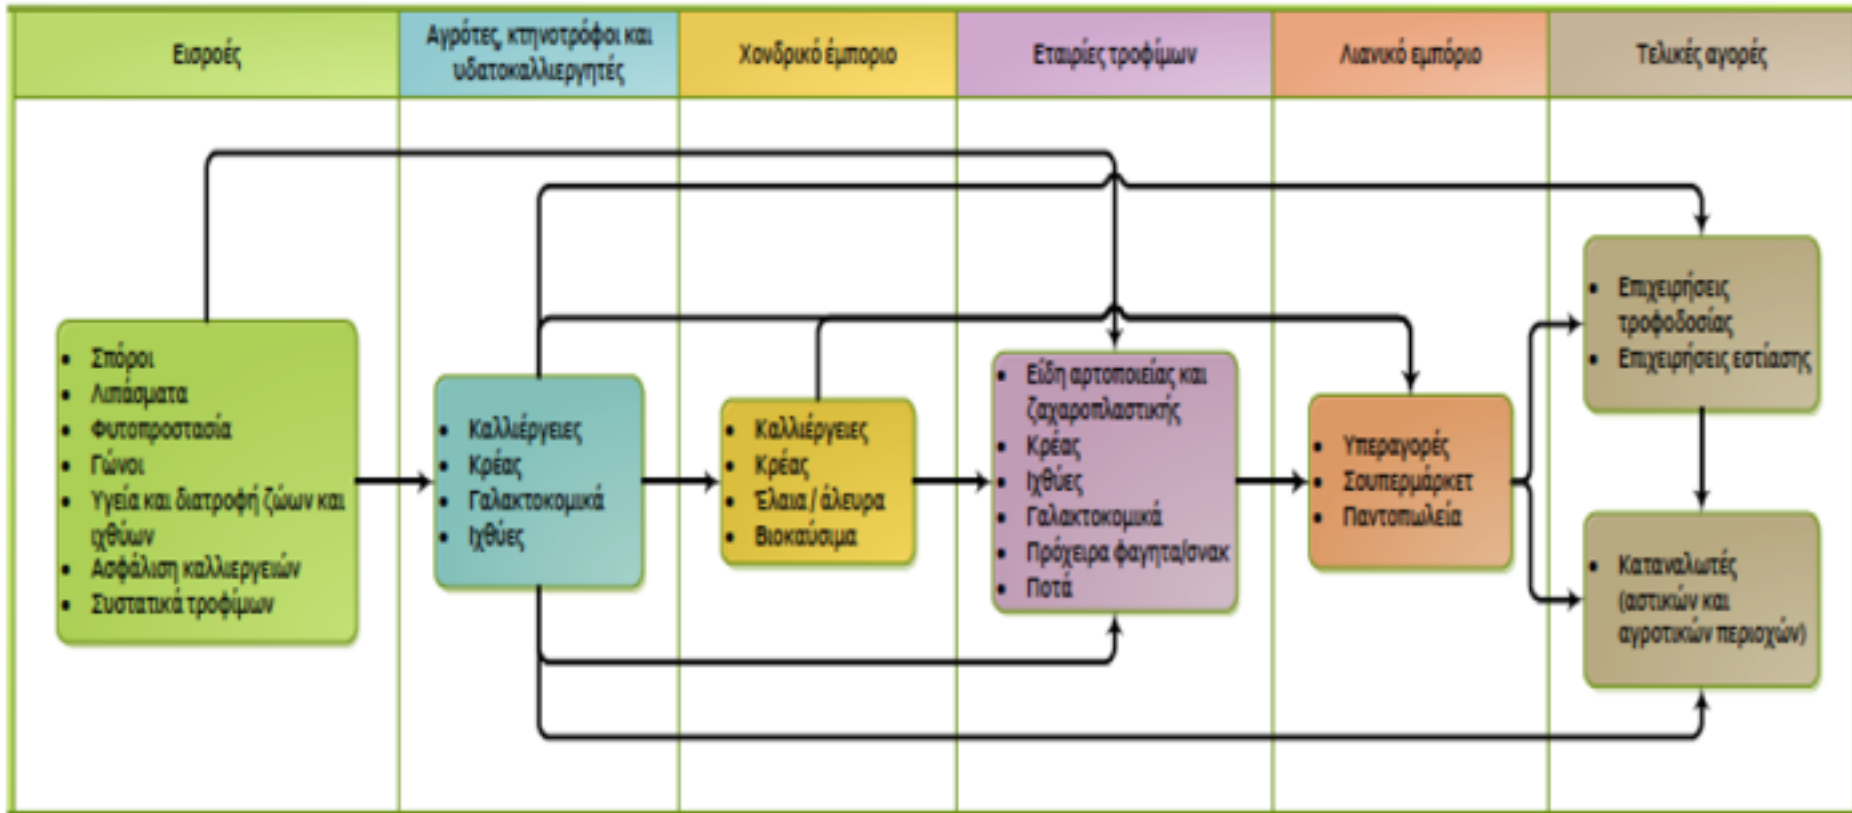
| Εισροές | Αγρότες, κτηνοτρόφοι και υδατοκαλλιεργητές | Χονδρικό εμπόριο | Εταιρίες τροφίμων | Λιανικό εμπόριο | Τελικές αγορές |
|---|---|---|---|---|---|

- Σπόροι
- Λιπάσματα
- Φυτοπροστασία
- Γόνοι
- Υγεία και διατροφή ζώων και ιχθύων
- Ασφάλιση καλλιεργειών
- Συστατικά τροφίμων

- Καλλιέργειες
- Κρέας
- Γαλακτοκομικά
- Ιχθύες

- Καλλιέργειες
- Κρέας
- Έλαια / άλευρα
- Βιοκαύσιμα

- Είδη αρτοποιείας και ζαχαροπλαστικής
- Κρέας
- Ιχθύες
- Γαλακτοκομικά
- Πρόχειρα φαγητά/σνακ
- Ποτά

- Υπεραγορές
- Σουπερμάρκετ
- Παντοπωλεία

- Επιχειρήσεις τροφοδοσίας
- Επιχειρήσεις εστίασης

- Καταναλωτές (αστικών και αγροτικών περιοχών)